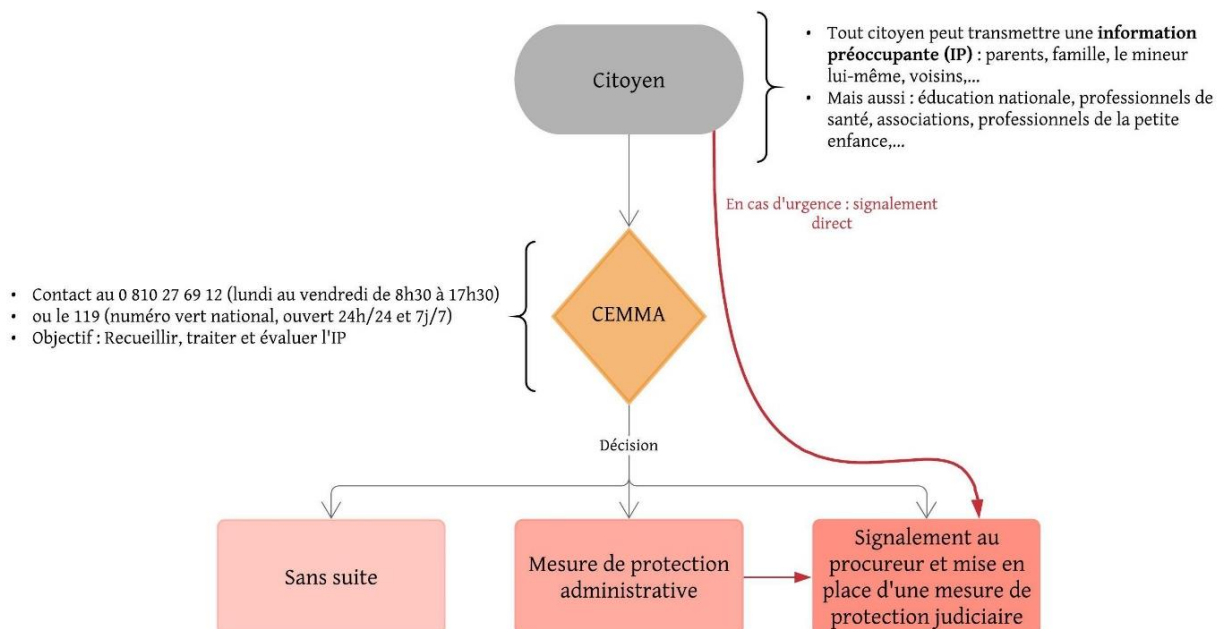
Citoyen

• Tout citoyen peut transmettre une **information préoccupante (IP)** : parents, famille, le mineur lui-même, voisins,...
• Mais aussi : éducation nationale, professionnels de santé, associations, professionnels de la petite enfance,...

En cas d'urgence : signalement direct

• Contact au 0 810 27 69 12 (lundi au vendredi de 8h30 à 17h30)
• ou le 119 (numéro vert national, ouvert 24h/24 et 7j/7)
• Objectif : Recueillir, traiter et évaluer l'IP

CEMMA

Décision

Sans suite

Mesure de protection administrative

Signalement au procureur et mise en place d'une mesure de protection judiciaire